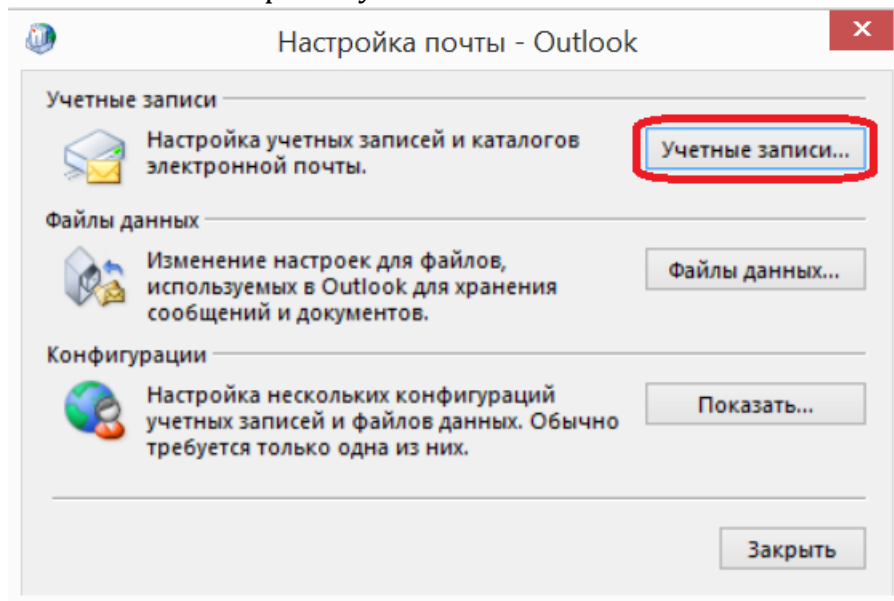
Настройка почты - Outlook

Учетные записи

Настройка учетных записей и каталогов электронной почты.

Учетные записи...

Файлы данных

Изменение настроек для файлов, используемых в Outlook для хранения сообщений и документов.

Файлы данных...

Конфигурации

Настройка нескольких конфигураций учетных записей и файлов данных. Обычно требуется только одна из них.

Показать...

Закрыть